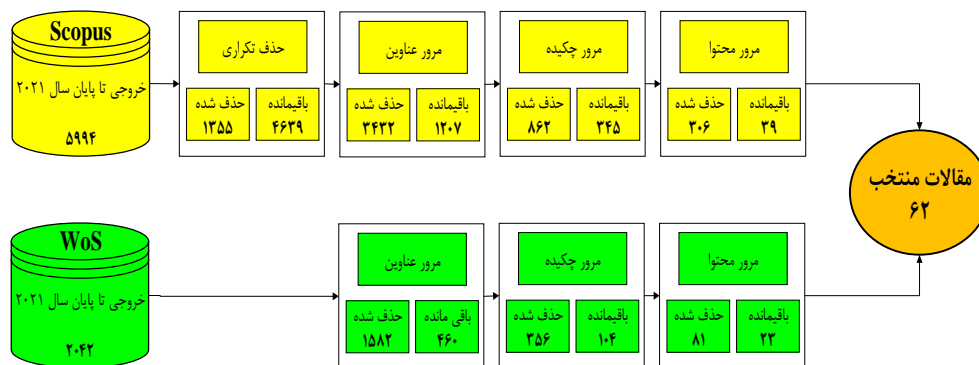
Scopus
خروجی تا پایان سال ۲۰۲۱
۵۹۹۴

حذف تکراری
حذف شده
۱۳۵۵
باقیمانده
۴۶۳۹

مرور عناوین
حذف شده
۳۴۳۲
باقیمانده
۱۲۰۷

مرور چکیده
حذف شده
۸۶۲
باقیمانده
۳۴۵

مرور محتوا
حذف شده
۳۰۶
باقیمانده
۳۹

مقالات منتخب
۶۲

WoS
خروجی تا پایان سال ۲۰۲۱
۲۰۴۲

مرور عناوین
حذف شده
۱۵۸۲
باقی مانده
۴۶۰

مرور چکیده
حذف شده
۳۵۶
باقیمانده
۱۰۴

مرور محتوا
حذف شده
۸۱
باقیمانده
۲۳